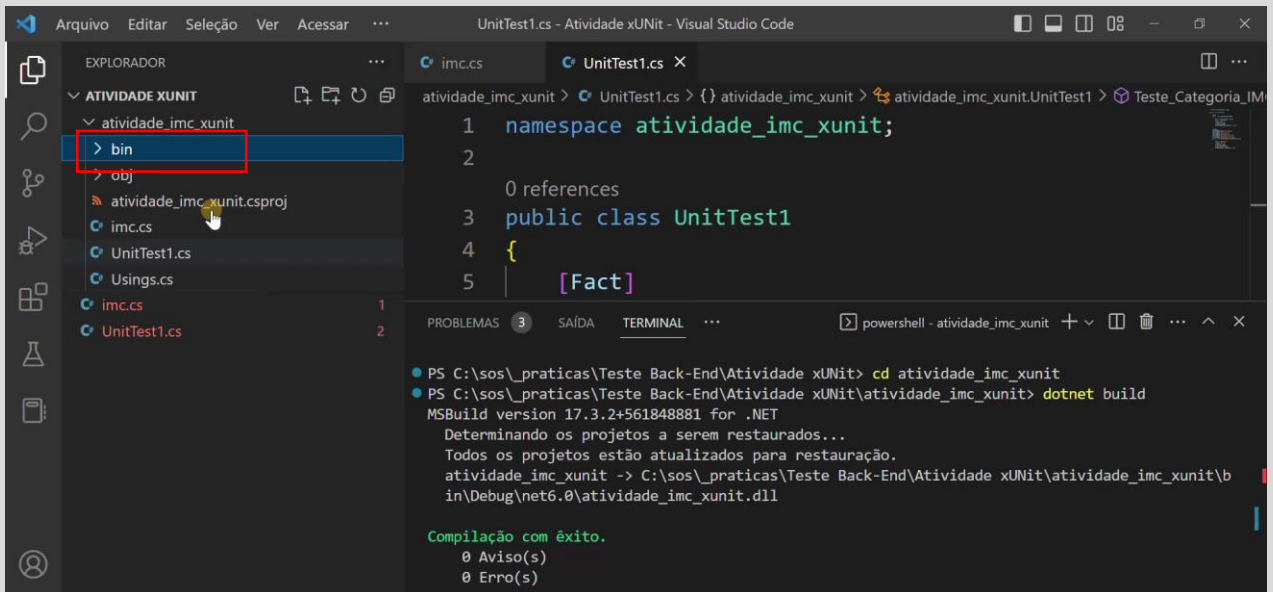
Arquivo Editar Seleção Ver Acessar ··· UnitTest1.cs - Atividade xUNit - Visual Studio Code

EXPLORADOR ···

ATIVIDADE XUNIT

atividade_imc_xunit

bin

obj

atividade_imc_xunit.csproj

imc.cs

UnitTest1.cs

Usings.cs

imc.cs 1

UnitTest1.cs 2

imc.cs

UnitTest1.cs ×

atividade_imc_xunit > UnitTest1.cs > {} atividade_imc_xunit > atividade_imc_xunit.UnitTest1 > Teste_Categoria_IM

1 namespace atividade_imc_xunit;
2
0 references
3 public class UnitTest1
4 {
5 [Fact]

PROBLEMAS 3 SAÍDA TERMINAL ···

powershell - atividade_imc_xunit

PS C:\sos\_praticas\Teste Back-End\Atividade xUNit> cd atividade_imc_xunit
PS C:\sos\_praticas\Teste Back-End\Atividade xUNit\atividade_imc_xunit> dotnet build
MSBuild version 17.3.2+561848881 for .NET
Determinando os projetos a serem restaurados...
Todos os projetos estão atualizados para restauração.
atividade_imc_xunit -> C:\sos\_praticas\Teste Back-End\Atividade xUNit\atividade_imc_xunit\bin\Debug\net6.0\atividade_imc_xunit.dll

Compilação com êxito.
0 Aviso(s)
0 Erro(s)